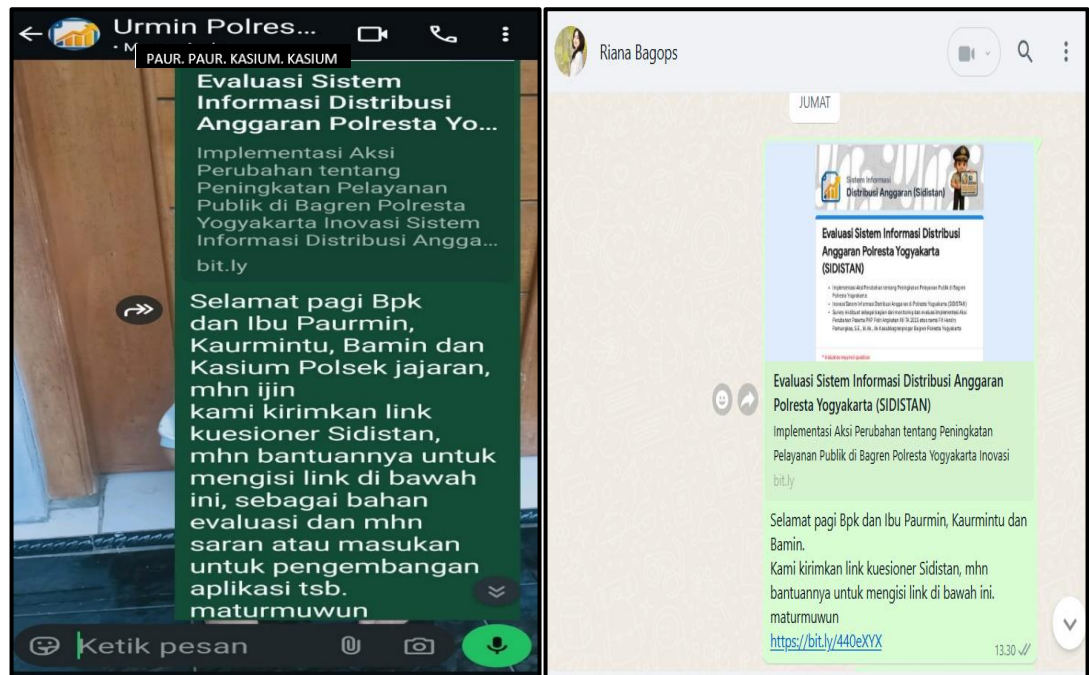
Urmin Polres...
PAUR. PAUR. KASIUM. KASIUM

Evaluasi Sistem Informasi Distribusi Anggaran Polresta Yo...

Implementasi Aksi Perubahan tentang Peningkatan Pelayanan Publik di Bagren Polresta Yogyakarta Inovasi Sistem Informasi Distribusi Angga...

bit.ly

Selamat pagi Bpk dan Ibu Paurmin, Kaurmintu, Bamin dan Kasium Polsek jajaran, mhn ijin kami kirimkan link kuesioner Sidistan, mhn bantuannya untuk mengisi link di bawah ini, sebagai bahan evaluasi dan mhn saran atau masukan untuk pengembangan aplikasi tsb. maturmuwun

Ketik pesan

Riana Bagops

JUMAT

Sistem Informasi Distribusi Anggaran (Sidistan)

Evaluasi Sistem Informasi Distribusi Anggaran Polresta Yogyakarta (SIDISTAN)

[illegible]

Evaluasi Sistem Informasi Distribusi Anggaran Polresta Yogyakarta (SIDISTAN)

Implementasi Aksi Perubahan tentang Peningkatan Pelayanan Publik di Bagren Polresta Yogyakarta Inovasi

bit.ly

Selamat pagi Bpk dan Ibu Paurmin, Kaurmintu dan Bamin.
Kami kirimkan link kuesioner Sidistan, mhn bantuannya untuk mengisi link di bawah ini.
maturmuwun
https://bit.ly/440eXYX

13.30